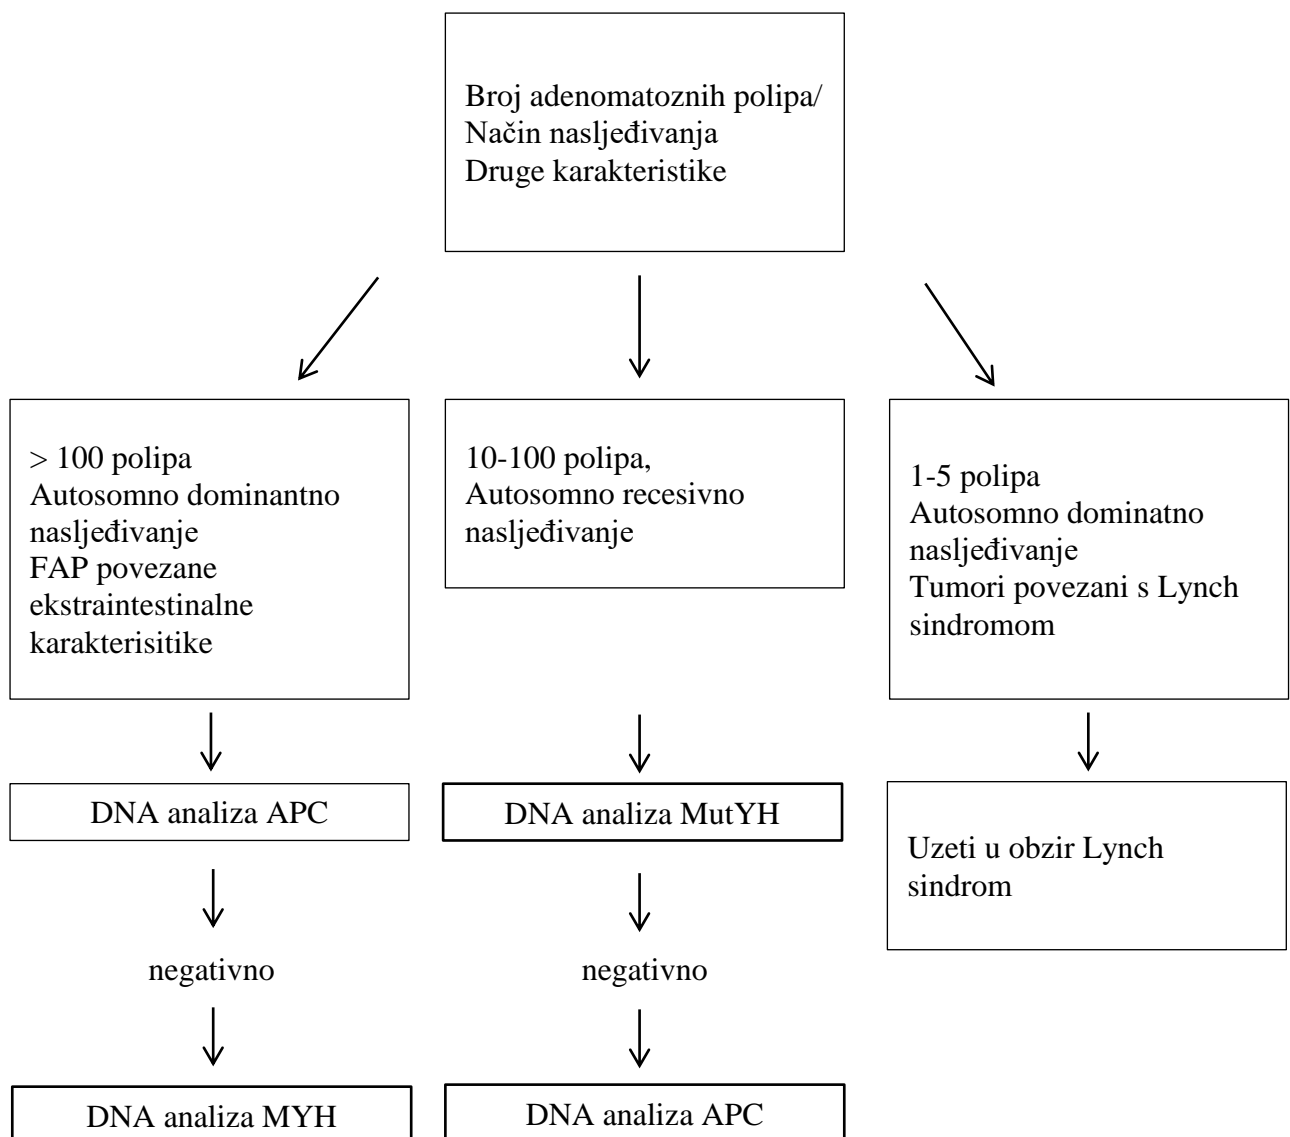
Broj adenomatoznih polipa/
Način nasljeđivanja
Druge karakteristike

> 100 polipa
Autosomno dominantno nasljeđivanje
FAP povezane ekstraintestinalne karakterisitike

DNA analiza APC

negativno

DNA analiza MYH

10-100 polipa,
Autosomno recesivno nasljeđivanje

DNA analiza MutYH

negativno

DNA analiza APC

1-5 polipa
Autosomno dominatno nasljeđivanje
Tumori povezani s Lynch sindromom

Uzeti u obzir Lynch sindrom